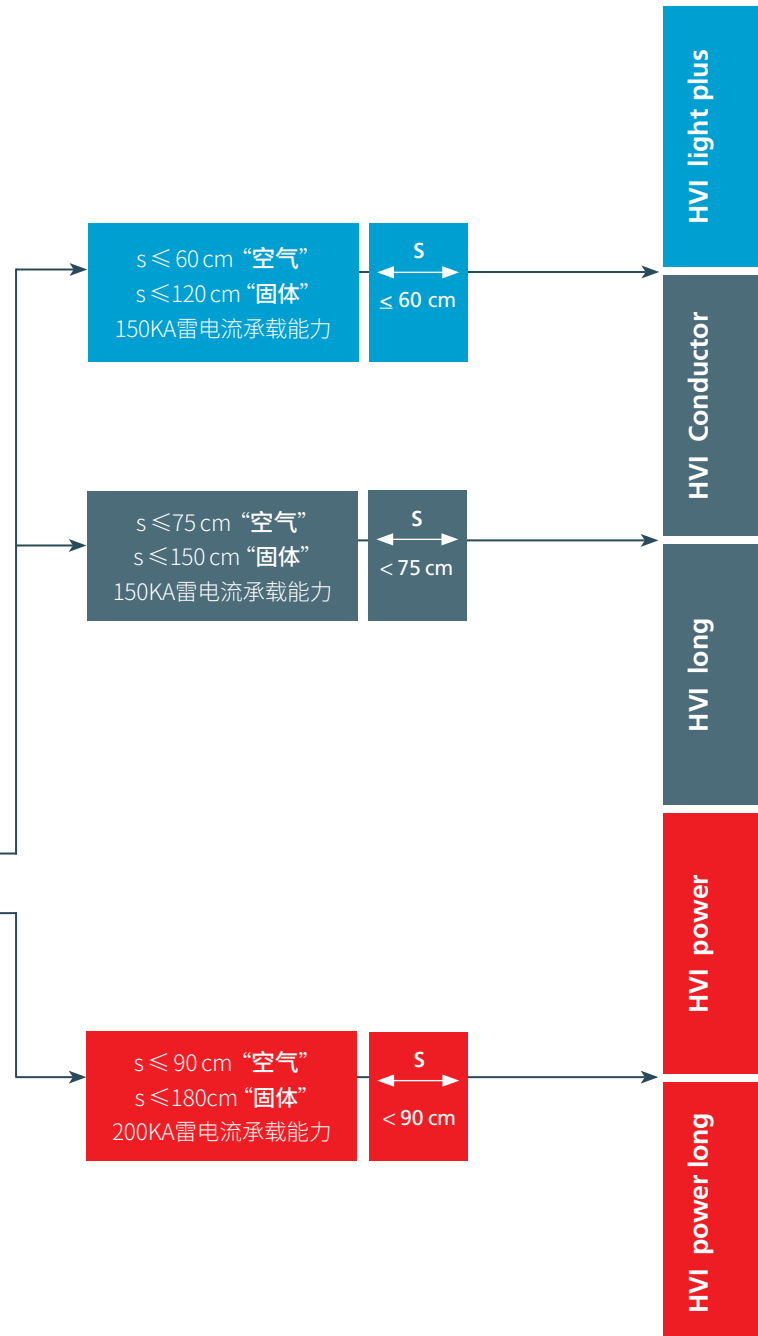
s ≤ 60 cm “空气”
s ≤ 120 cm “固体”
150KA雷电流承载能力

S
≤ 60 cm

HVI light plus

s ≤ 75 cm “空气”
s ≤ 150 cm “固体”
150KA雷电流承载能力

S
< 75 cm

HVI Conductor

HVI long

s ≤ 90 cm “空气”
s ≤ 180 cm “固体”
200KA雷电流承载能力

S
< 90 cm

HVI power

HVI power long